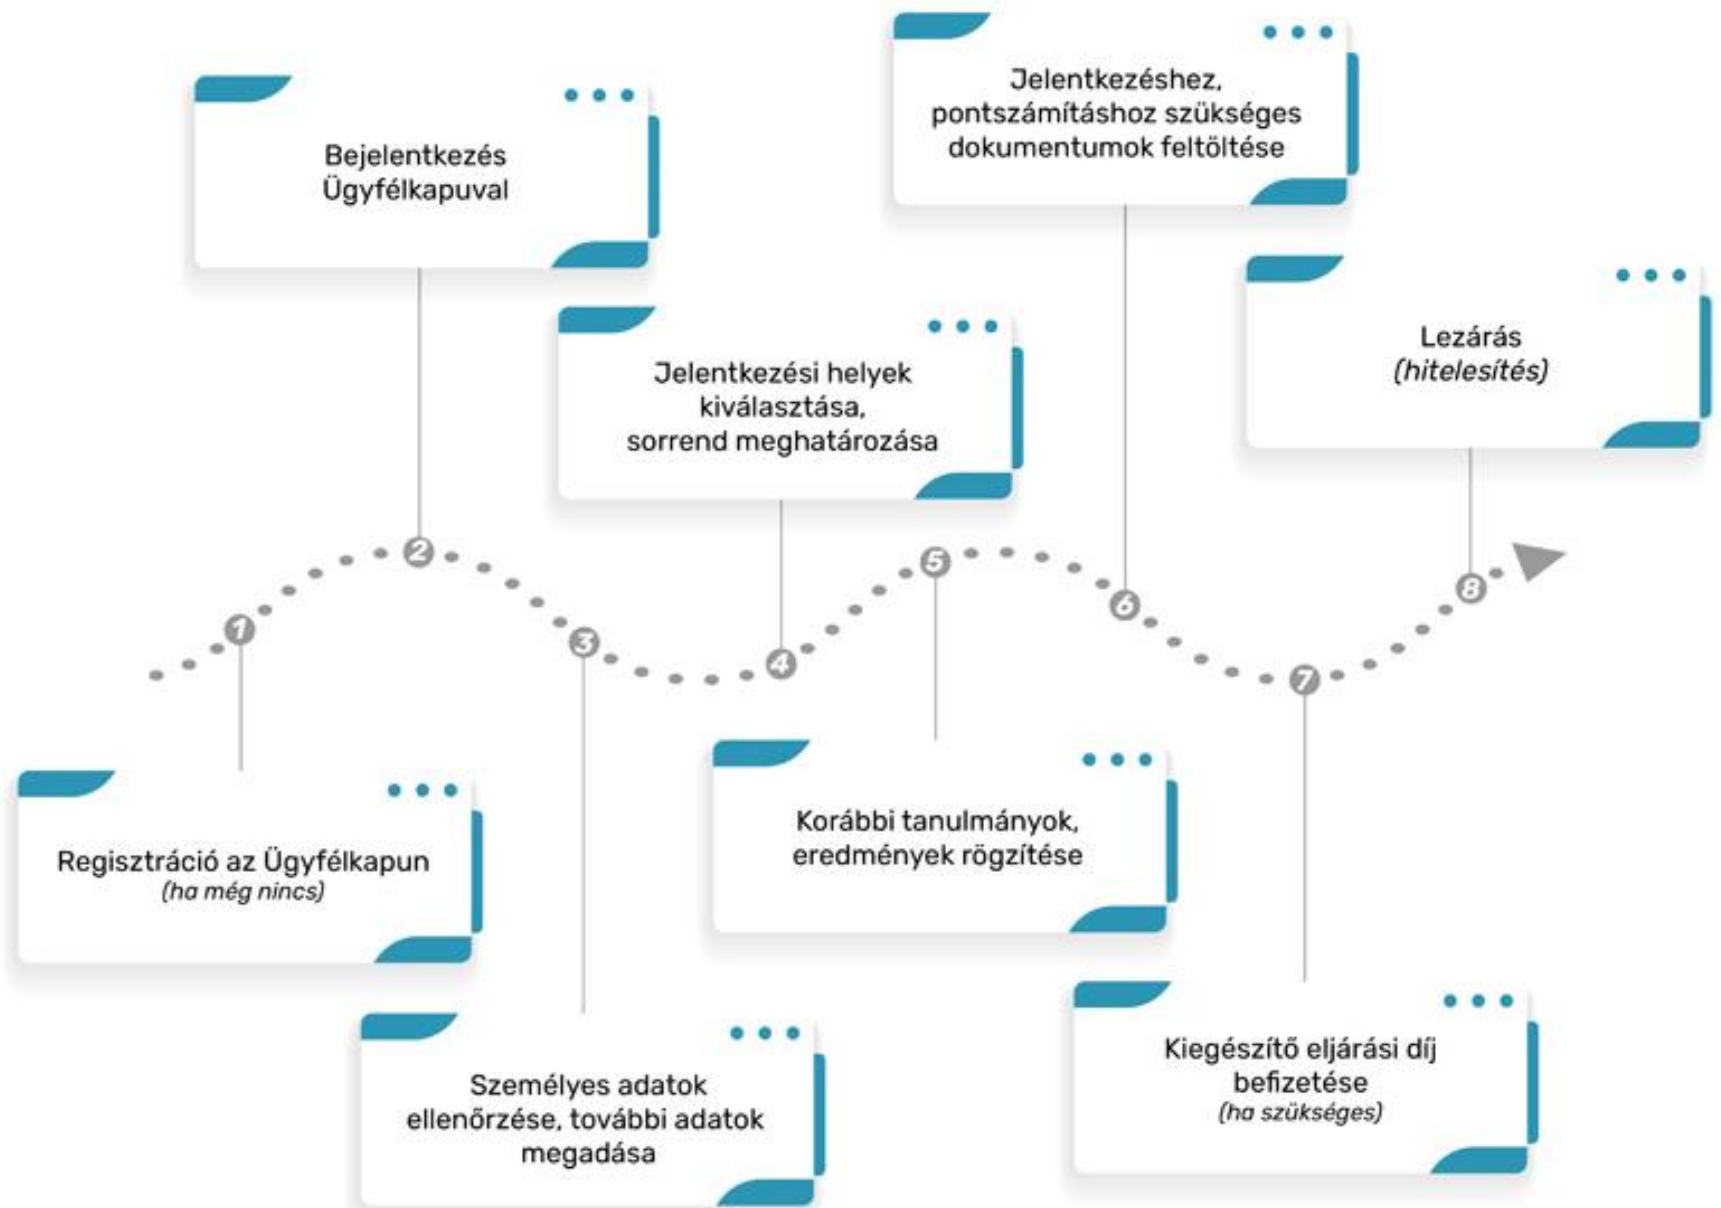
1
Regisztráció az Ügyfélkapun
(ha még nincs)

2
Bejelentkezés Ügyfélkapuval

3
Személyes adatok ellenőrzése, további adatok megadása

4
Jelentkezési helyek kiválasztása, sorrend meghatározása

5
Korábbi tanulmányok, eredmények rögzítése

6
Jelentkezéshez, pontszámításhoz szükséges dokumentumok feltöltése

7
Kiegészítő eljárási díj befizetése
(ha szükséges)

8
Lezárás
(hitelesítés)